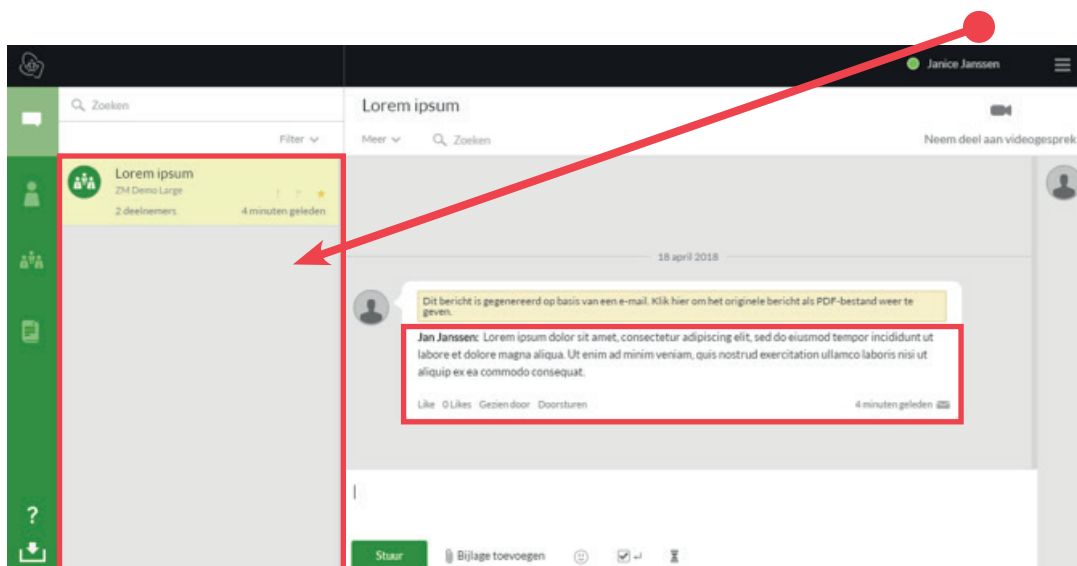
Janice Janssen

Zoeken

Filter

Lorem ipsum
ZM Demo Large
2 deelnemers
4 minuten geleden

Lorem ipsum

Meer
Zoeken

Neem deel aan videogesprek

18 april 2018

Dit bericht is gegenereerd op basis van een e-mail. Klik hier om het originele bericht als PDF-bestand weer te geven.

Jan Janssen: Lorem ipsum dolor sit amet, consectetur adipiscing elit, sed do eiusmod tempor incididunt ut labore et dolore magna aliqua. Ut enim ad minim veniam, quis nostrud exercitation ullamco laboris nisi ut aliquip ex ea commodo consequat.

Like 0 Likes Gezien door Doorsturen
4 minuten geleden

?

Stuur
Bijlage toevoegen